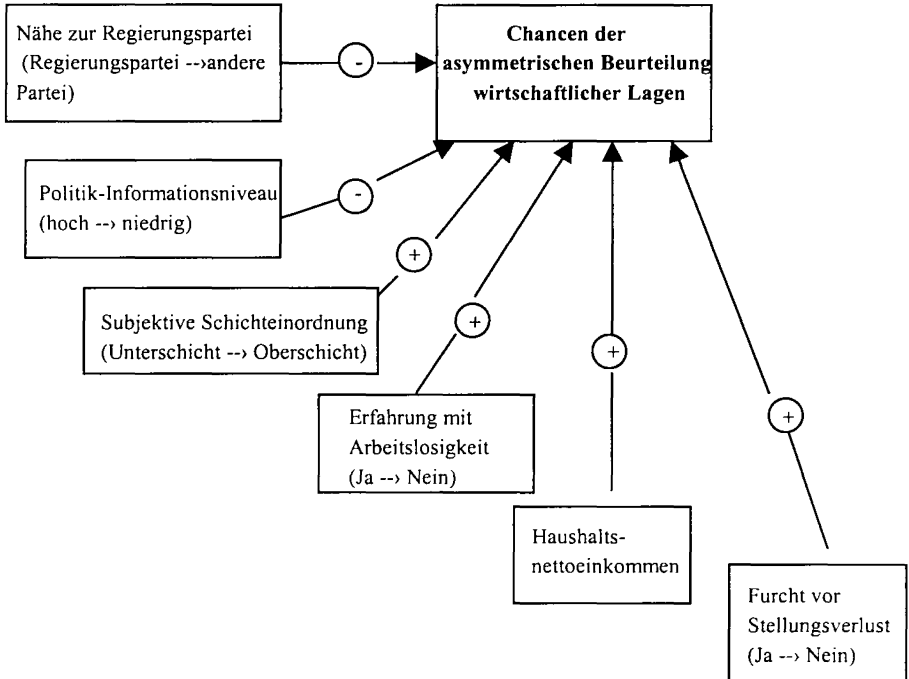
Nähe zur Regierungspartei (Regierungspartei -->andere Partei)

-

Chancen der asymmetrischen Beurteilung wirtschaftlicher Lagen

Politik-Informationsniveau (hoch --> niedrig)

-

+

Subjektive Schichteinordnung (Unterschicht --> Oberschicht)

+

Erfahrung mit Arbeitslosigkeit (Ja --> Nein)

+

Haushalts-nettoeinkommen

+

Furcht vor Stellungsverlust (Ja --> Nein)